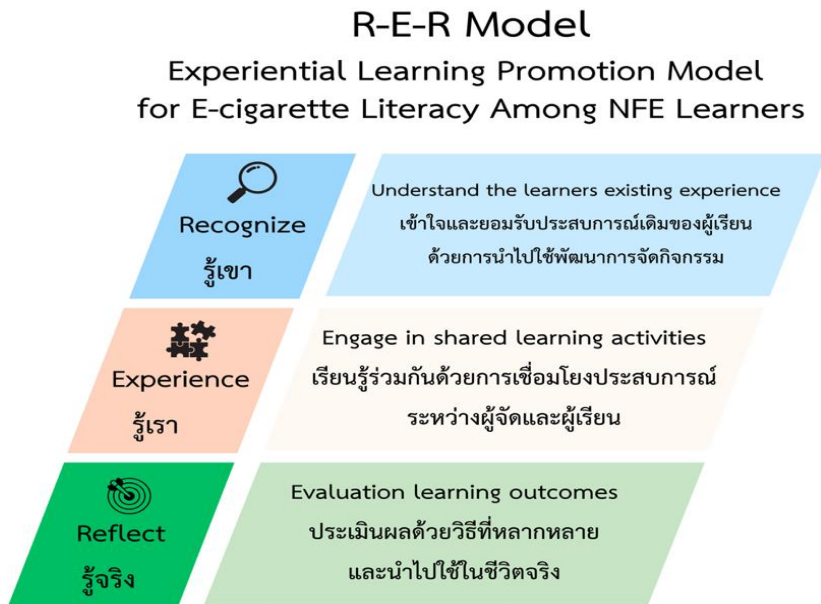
R-E-R Model

Experiential Learning Promotion Model for E-cigarette Literacy Among NFE Learners

Recognize
รู้เขา

Understand the learners existing experience
เข้าใจและยอมรับประสบการณ์เดิมของผู้เรียน
ด้วยการนำไปใช้พัฒนาการจัดกิจกรรม

Experience
รู้เรา

Engage in shared learning activities
เรียนรู้ร่วมกันด้วยการเชื่อมโยงประสบการณ์
ระหว่างผู้จัดและผู้เรียน

Reflect
รู้จริง

Evaluation learning outcomes
ประเมินผลด้วยวิธีที่หลากหลาย
และนำไปใช้ในชีวิตจริง